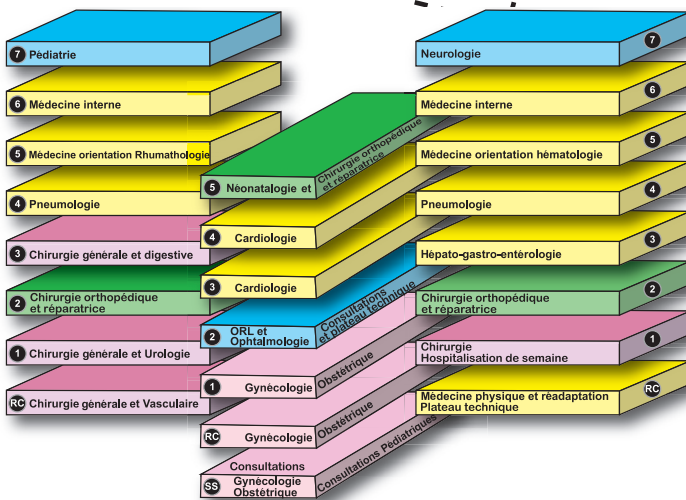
7 Pédiatrie

6 Médecine interne

5 Médecine orientation Rhumatologie

4 Pneumologie

3 Chirurgie générale et digestive

2 Chirurgie orthopédique et réparatrice

1 Chirurgie générale et Urologie

RC Chirurgie générale et Vasculaire

5 Néonatalogie et Chirurgie orthopédique et réparatrice

4 Cardiologie

3 Cardiologie

2 ORL et Ophtalmologie Consultations et plateau technique

1 Gynécologie Obstétrique

RC Gynécologie Obstétrique

SS Consultations Gynécologie Obstétrique Consultations Pédiatriques

Neurologie 7

Médecine interne 6

Médecine orientation hématologie 5

Pneumologie 4

Hépato-gastro-entérologie 3

Chirurgie orthopédique et réparatrice 2

Chirurgie Hospitalisation de semaine 1

Médecine physique et réadaptation Plateau technique RC